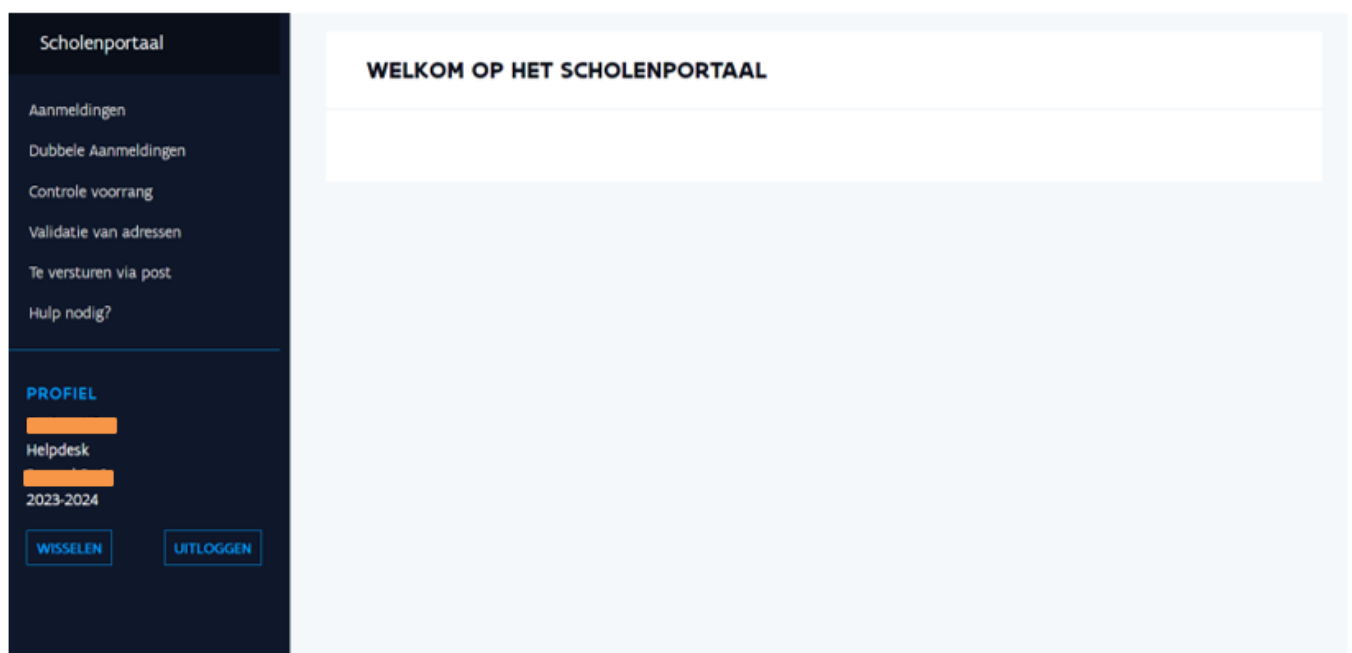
Scholenportaal

Aanmeldingen

Dubbele Aanmeldingen

Controle voorrang

Validatie van adressen

Te versturen via post

Hulp nodig?

PROFIEL

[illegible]

Helpdesk

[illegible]

2023-2024

WISSELEN

UITLOGGEN

WELKOM OP HET SCHOLENPORTAAL